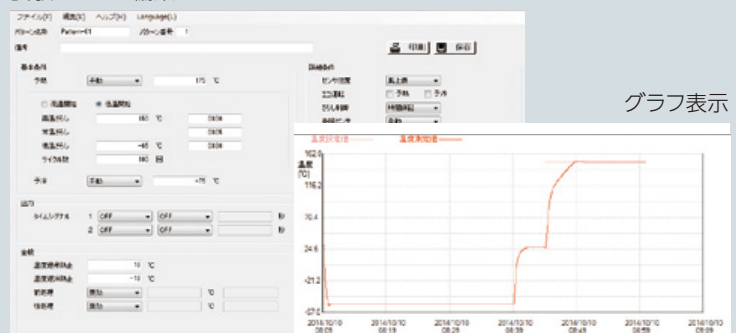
ファイル(F) 編集(E) ヘルプ(H) Language(L)

パターン名称 Pattern-01 パターン番号 1

備考

印刷 保存

基本条件

予熱 手動 175 ℃

高温開始 低温開始

高温さらし 150 ℃ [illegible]

常温さらし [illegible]

低温さらし -65 ℃ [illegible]

サイクル数 100 回

予冷 手動 +75 ℃

詳細条件

センサ位置 風上側

エコ運転 予熱 予冷

さらし判定 時間判定

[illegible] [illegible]

出力

タイムシグナル 1 OFF OFF 秒

2 OFF OFF 秒

全般

温度復帰判定 10 ℃

温度復帰判定 -10 ℃

前処理 無効 10

後処理 無効 10

グラフ表示

温度設定値 温度測定値

温度 [℃]

162.6

116.2

70.4

24.6

-21.2

-67.0

2014/10/10 08:09

2014/10/10 08:19

2014/10/10 08:29

2014/10/10 08:39

2014/10/10 08:49

2014/10/10 08:59

2014/10/10 09:09